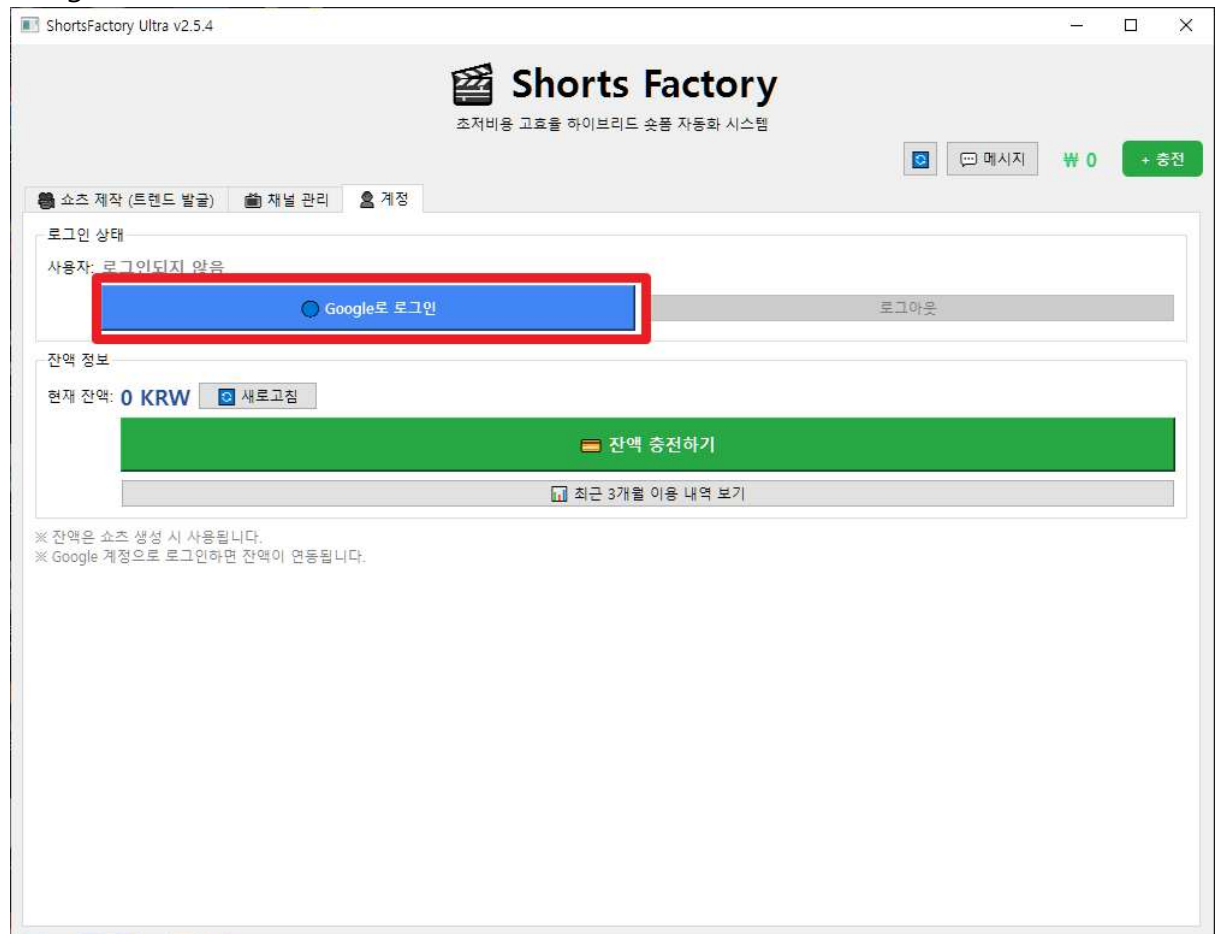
ShortsFactory Ultra v2.5.4

Shorts Factory

초저비용 고효율 하이브리드 숏폼 자동화 시스템

메시지 ₩ 0 + 충전

쇼츠 제작 (트렌드 발굴) 채널 관리 계정

로그인 상태

사용자: 로그인되지 않음

Google로 로그인

로그아웃

잔액 정보

현재 잔액: 0 KRW 새로고침

잔액 충전하기

최근 3개월 이용 내역 보기

※ 잔액은 쇼츠 생성 시 사용됩니다.
※ Google 계정으로 로그인하면 잔액이 연동됩니다.